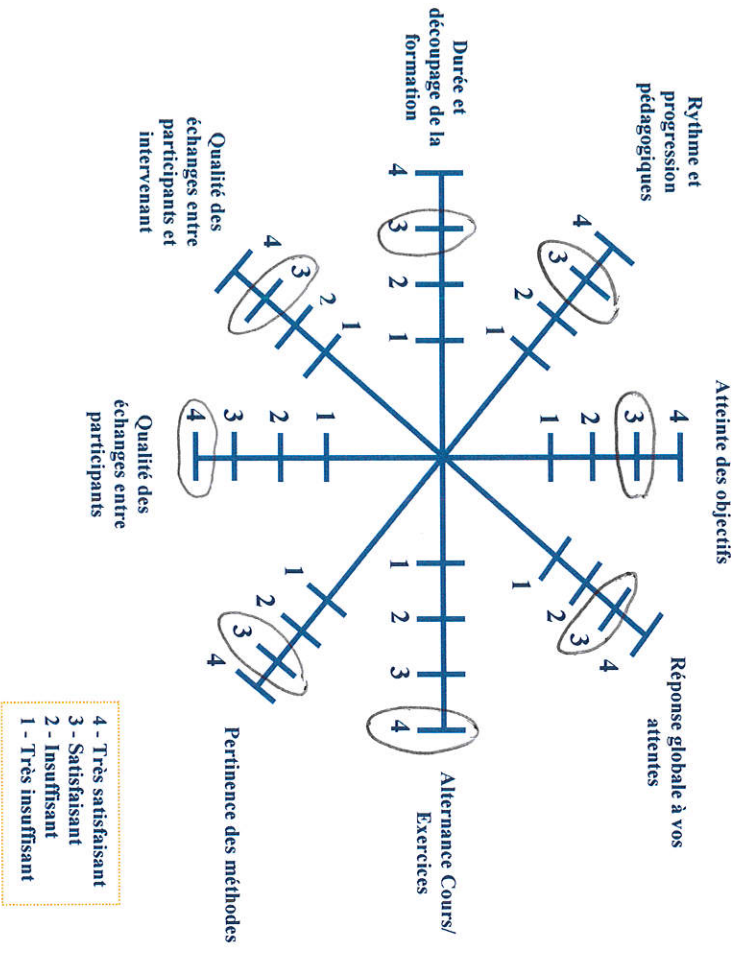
Atteinte des objectifs
1
2
3
4

Réponse globale à vos attentes
1
2
3
4

Alternance Cours/ Exercices
1
2
3
4

Pertinence des méthodes
1
2
3
4

Qualité des échanges entre participants
1
2
3
4

Qualité des échanges entre participants et intervenant
1
2
3
4

Durée et découpage de la formation
1
2
3
4

Rythme et progression pédagogiques
1
2
3
4

4 - Très satisfaisant
3 - Satisfaisant
2 - Insuffisant
1 - Très insuffisant